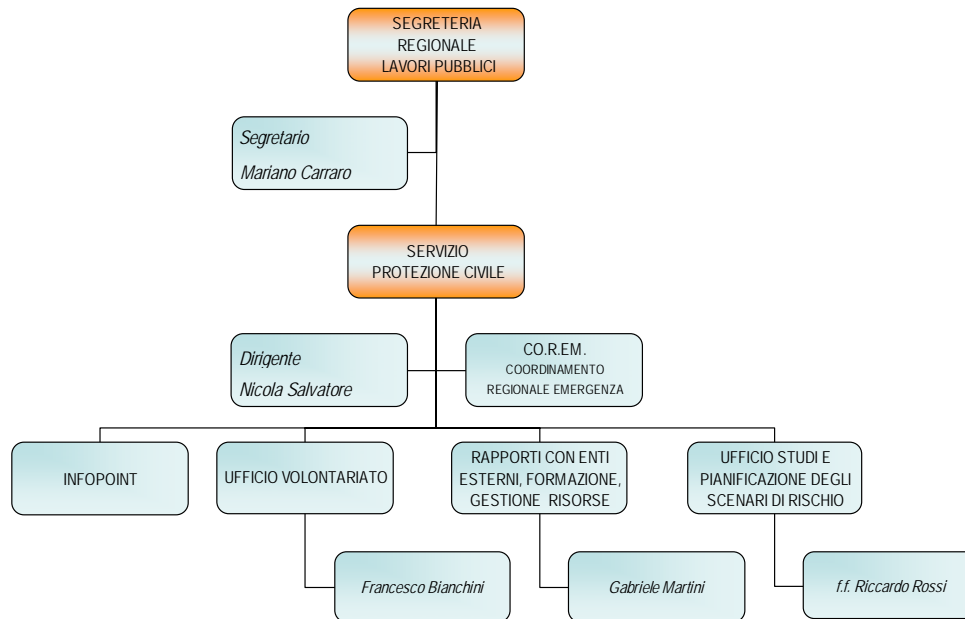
SEGRETERIA REGIONALE LAVORI PUBBLICI

Segretario
Mariano Carraro

SERVIZIO PROTEZIONE CIVILE

Dirigente
Nicola Salvatore

CO.R.EM.
COORDINAMENTO REGIONALE EMERGENZA

INFOPOINT

UFFICIO VOLONTARIATO

Francesco Bianchini

RAPPORTI CON ENTI ESTERNI, FORMAZIONE, GESTIONE RISORSE

Gabriele Martini

UFFICIO STUDI E PIANIFICAZIONE DEGLI SCENARI DI RISCHIO

f.f. Riccardo Rossi